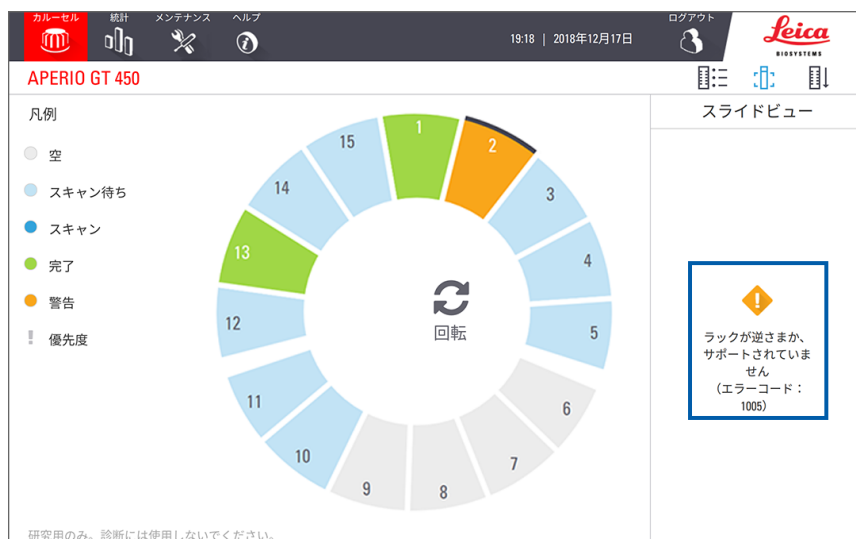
カルーセル 統計 メンテナンス ヘルプ
19:18 | 2018年12月17日
ログアウト
Leica BIOSYSTEMS

APERIO GT 450

凡例
空
スキャン待ち
スキャン
完了
警告
! 優先度

1
2
3
4
5
6
7
8
9
10
11
12
13
14
15

回転

スライドビュー

ラックが逆さまか、サポートされていません
（エラーコード：1005）

研究用のみ。診断には使用しないでください。